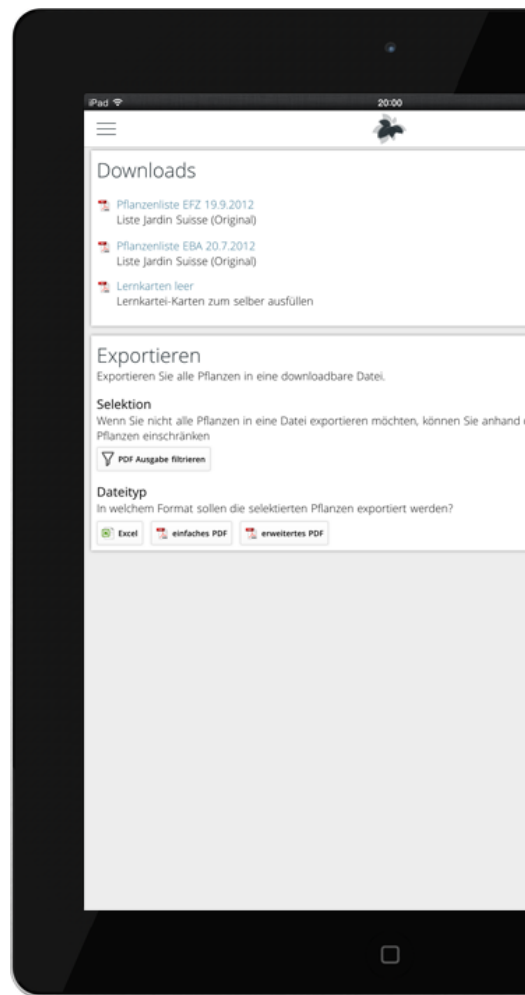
iPad
20:00

Downloads

Pflanzenliste EFZ 19.9.2012
Liste Jardin Suisse (Original)

Pflanzenliste EBA 20.7.2012
Liste Jardin Suisse (Original)

Lernkarten leer
Lernkartei-Karten zum selber ausfüllen

Exportieren
Exportieren Sie alle Pflanzen in eine downloadbare Datei.

Selektion
Wenn Sie nicht alle Pflanzen in eine Datei exportieren möchten, können Sie anhand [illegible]
Pflanzen einschränken

PDF Ausgabe filtrieren

Dateityp
In welchem Format sollen die selektierten Pflanzen exportiert werden?

Excel
einfaches PDF
erweitertes PDF